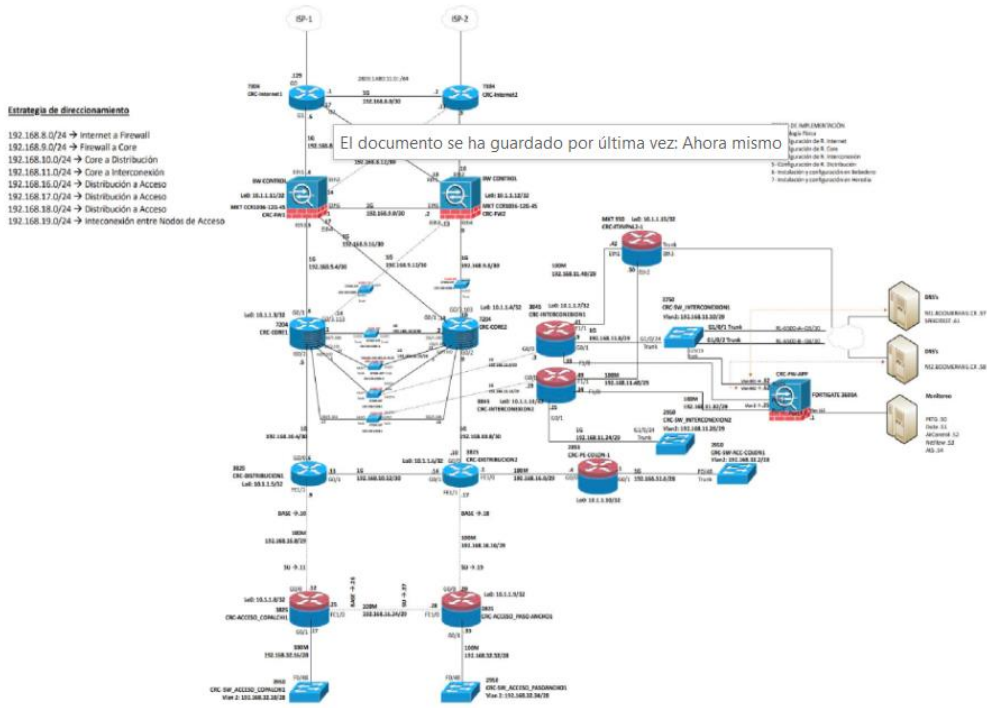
ISP-1

ISP-2

Estrategia de direccionamiento

192.168.8.0/24 → Internet a Firewall
192.168.9.0/24 → Firewall a Core
192.168.10.0/24 → Core a Distribución
192.168.11.0/24 → Core a Interconexión
192.168.16.0/24 → Distribución a Acceso
192.168.17.0/24 → Distribución a Acceso
192.168.18.0/24 → Distribución a Acceso
192.168.19.0/24 → Interconexión entre Nodos de Acceso

El documento se ha guardado por última vez: Ahora mismo

7204
CRC-Internet1

7204
CRC-Internet2

192.168.8.0/30

SW CONTROL
CRC-FW1

SW CONTROL
CRC-FW2

7204
CRC-CORE1

7204
CRC-CORE2

3845
CRC-INTERCONEXION1

3845
CRC-INTERCONEXION2

3825
CRC-DISTRIBUCION1

3825
CRC-DISTRIBUCION2

CRC-PE-COLON-1

3825
CRC-ACCESO_COPALCHI1

3825
CRC-ACCESO_PASO-ANCHO1

CRC-SW_ACCESO_COPALCHI1

CRC-SW_ACCESO_PASOANCHO1

CRC-SW_INTERCONEXION1

CRC-SW_INTERCONEXION2

CRC-SW-ACC-COLON1

CRC-FW-APP

FORTIGATE 3600A

DNS's

DNS's

Monitoreo

Trunk

100M

192.168.10.0/30

192.168.16.0/29

192.168.16.8/29